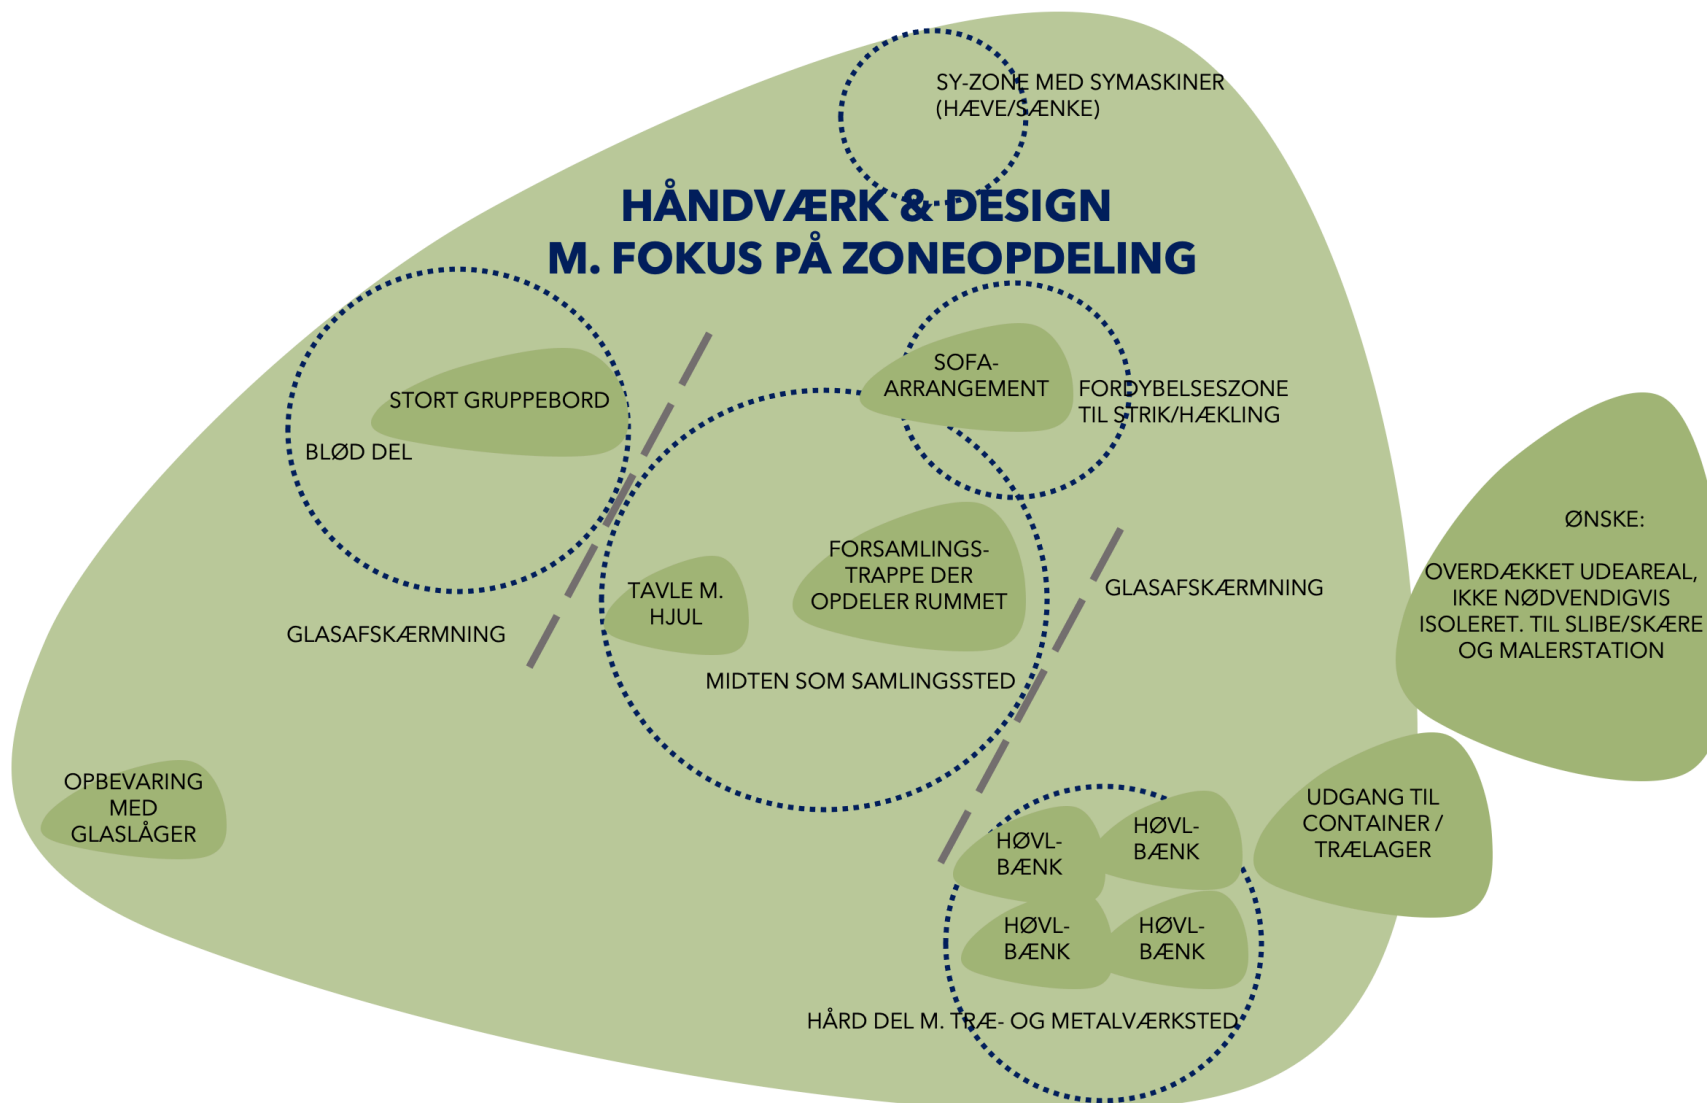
SY-ZONE MED SYMASKINER (HÆVE/SÆNKE)

HÅNDVÆRK & DESIGN
M. FOKUS PÅ ZONEOPDELING

STORT GRUPPEBORD

BLØD DEL

SOFA-
ARRANGEMENT

FORDYBELSESZONE TIL STRIK/HÆKLING

ØNSKE:

OVERDÆKKET UDEAREAL, IKKE NØDVENDIGVIS ISOLERET. TIL SLIBE/SKÆRE OG MALERSTATION

FORSAMLINGS-
TRAPPE DER
OPDELER RUMMET

TAVLE M.
HJUL

GLASAFSKÆRMNING

GLASAFSKÆRMNING

MIDTEN SOM SAMLINGSSTED

OPBEVARING
MED
GLASLÅGER

HØVL-
BÆNK

HØVL-
BÆNK

UDGANG TIL
CONTAINER /
TRÆLAGER

HØVL-
BÆNK

HØVL-
BÆNK

HÅRD DEL M. TRÆ- OG METALVÆRKSTED